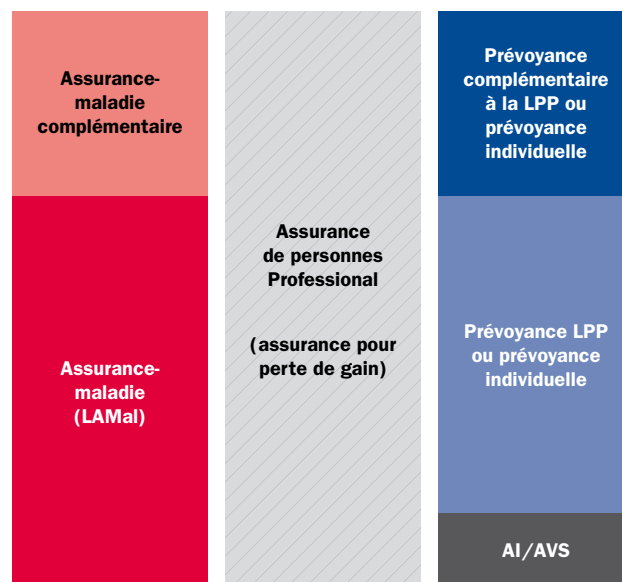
Assurance-maladie complémentaire

Assurance-maladie (LAMal)

Assurance de personnes Professional

(assurance pour perte de gain)

Prévoyance complémentaire à la LPP ou prévoyance individuelle

Prévoyance LPP ou prévoyance individuelle

AI/AVS